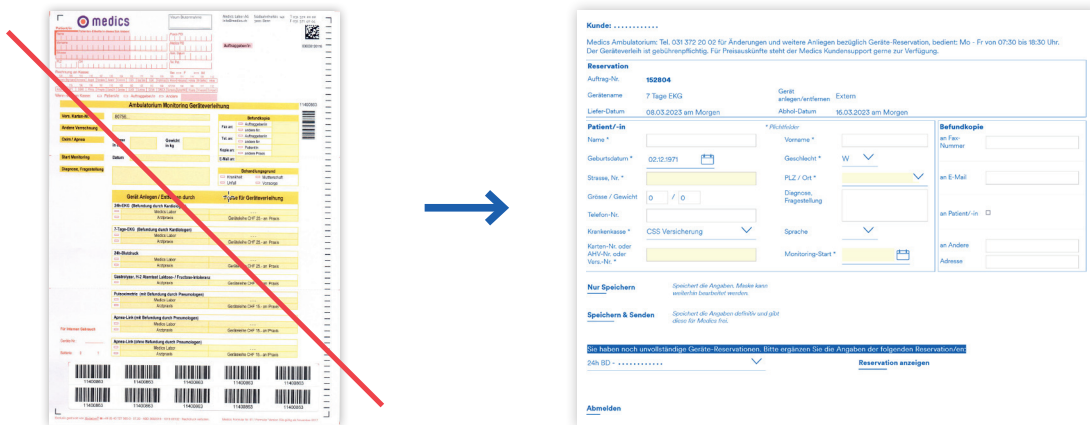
medics

Ambulatorium Monitoring Geräteverleihung

Befundkopie

Gerät Anlegen / Entfernen durch

Typ für Geräteverleihung

Kunde: . . . . . . . . . . . .

Medics Ambulatorium: Tel. 031 372 20 02 für Änderungen und weitere Anliegen bezüglich Geräte-Reservation, bedient: Mo - Fr von 07:30 bis 18:30 Uhr. Der Geräteverleih ist gebührenpflichtig. Für Preisauskünfte steht der Medics Kundensupport gerne zur Verfügung.

Reservation

Auftrag-Nr. 152804

Gerätename 7 Tage EKG

Gerät anlegen/entfernen Extern

Liefer-Datum 08.03.2023 am Morgen

Abhol-Datum 16.03.2023 am Morgen

Patient/-in

* Pflichtfelder

Name *

Vorname *

Geburtsdatum * 02.12.1971

Geschlecht * W

Strasse, Nr. *

PLZ / Ort *

Grösse / Gewicht 0 / 0

Diagnose, Fragestellung

Telefon-Nr.

Krankenkasse * CSS Versicherung

Sprache

Karten-Nr. oder AHV-Nr. oder Vers.-Nr. *

Monitoring-Start *

Befundkopie

an Fax-Nummer

an E-Mail

an Patient/-in

an Andere

Adresse

Nur Speichern

Speichert die Angaben. Maske kann weiterhin bearbeitet werden.

Speichern & Senden

Speichert die Angaben definitiv und gibt diese für Medics frei.

Sie haben noch unvollständige Geräte-Reservationen. Bitte ergänzen Sie die Angaben der folgenden Reservation/en:

24h BD - . . . . . . . . . . . .

Reservation anzeigen

Abmelden